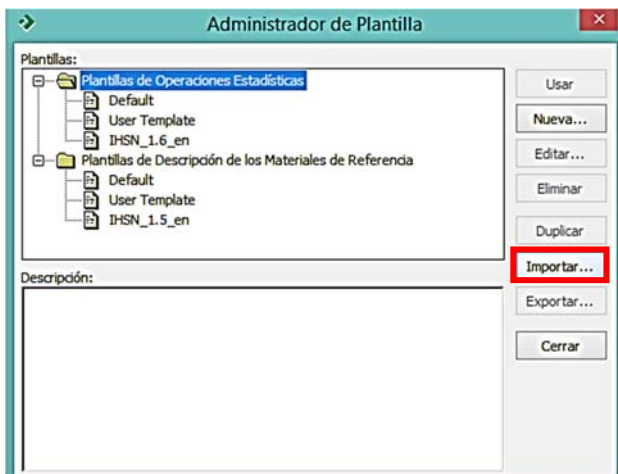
Administrador de Plantilla

Plantillas:

Plantillas de Operaciones Estadísticas
Default
User Template
IHSN_1.6_en
Plantillas de Descripción de los Materiales de Referencia
Default
User Template
IHSN_1.5_en

Descripción:

Usar
Nueva...
Editar...
Eliminar
Duplicar
Importar...
Exportar...
Cerrar